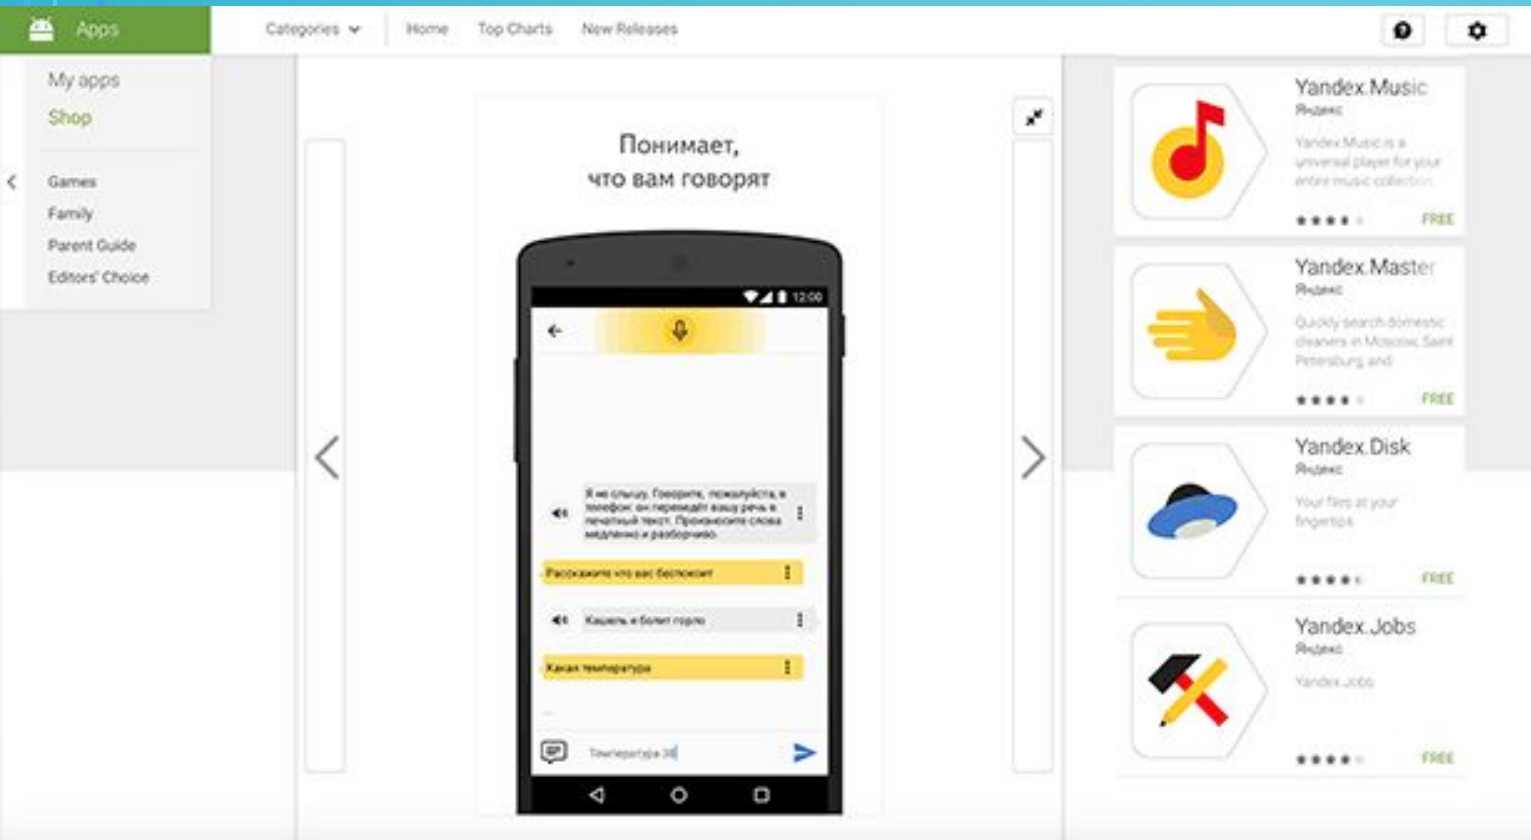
Apps

Categories Home Top Charts New Releases

My apps
Shop

Games
Family
Parent Guide
Editors' Choice

Понимает, что вам говорят

12:00

Я не слышу. Говорите, пожалуйста, в телефон: он переведёт вашу речь в печатный текст. Произносите слова медленно и разборчиво.

Расскажите что вас беспокоит

Кашель и болит горло

Какая температура

Температура 38

Yandex.Music
Яндекс
Yandex.Music is a universal player for your entire music collection
FREE

Yandex.Master
Яндекс
Quickly search domestic cleaners in Moscow, Saint Petersburg and
FREE

Yandex.Disk
Яндекс
Your files at your fingertips
FREE

Yandex.Jobs
Яндекс
Yandex.Jobs
FREE